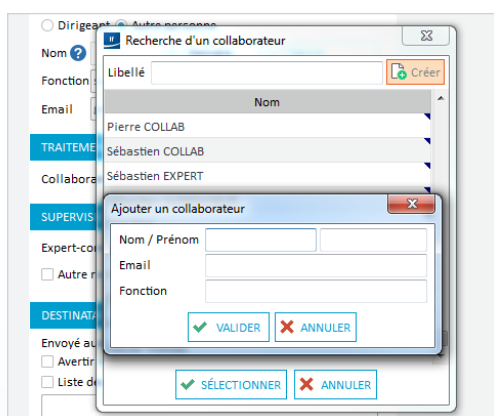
Dirigeant Autre personne
Nom
Fonction
Email
TRAITEME
Collabora
SUPERVIS
Expert-co
Autre r
DESTINATA
Envoyé au
Avertir
Liste de

Recherche d'un collaborateur
Libellé
Créer
Nom
Pierre COLLAB
Sébastien COLLAB
Sébastien EXPERT

Ajouter un collaborateur
Nom / Prénom
Email
Fonction
VALIDER
ANNULER

SÉLECTIONNER
ANNULER